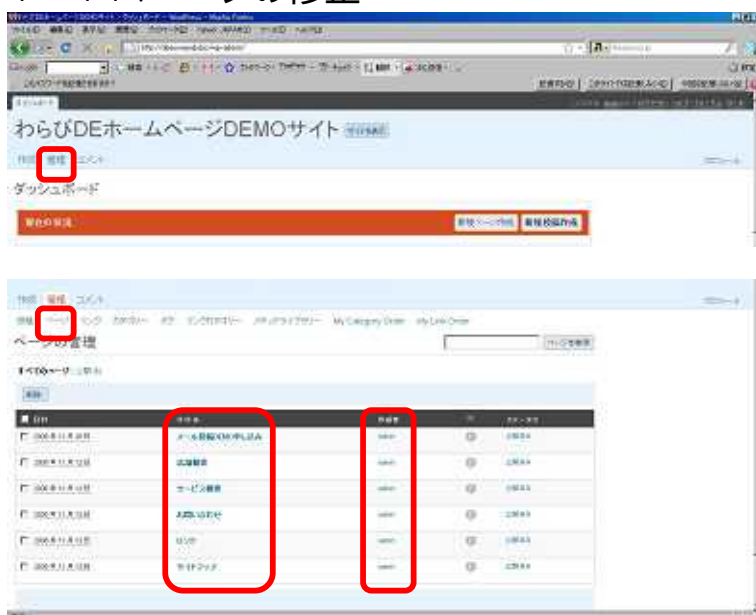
わらびDEホームページDEMOサイト

作成 管理 コメント

ダッシュボード

新規ページ作成 新規投稿作成

作成 管理 コメント

投稿 ページ リンク カテゴリー タグ リンクカテゴリー メディアライブラリー My Category Order My Link Order

ページの管理

ページを検索

すべてのページ

| 日付 | タイトル | 作成者 | | ステータス |
|---|---|---|---|---|
| 2008年11月20日 | メール見積りのお申込み | admin | | 公開済み |
| 2008年11月12日 | 会社概要 | admin | | 公開済み |
| 2008年11月12日 | サービス概要 | admin | | 公開済み |
| 2008年11月12日 | お問い合わせ | admin | | 公開済み |
| 2008年11月12日 | リンク | admin | | 公開済み |
| 2008年11月12日 | サイトマップ | admin | | 公開済み |